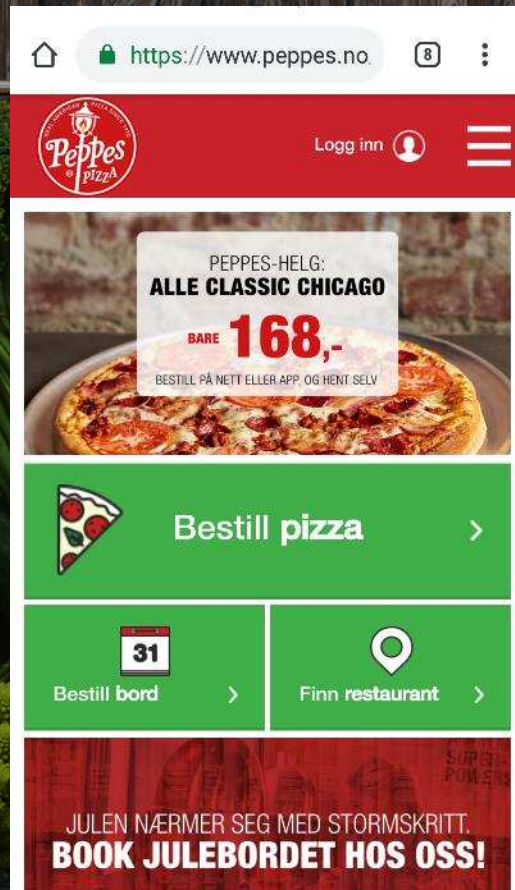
https://www.peppes.no

8

Peppes PIZZA

Logg inn

PEPPES-HELG:
ALLE CLASSIC CHICAGO
BARE 168,-
BESTILL PÅ NETT ELLER APP, OG HENT SELV

Bestill pizza

31

Bestill bord

Finn restaurant

SUPER-
POWERS

JULEN NÆRMER SEG MED STORMSKRITT.
BOOK JULEBORDET HOS OSS!